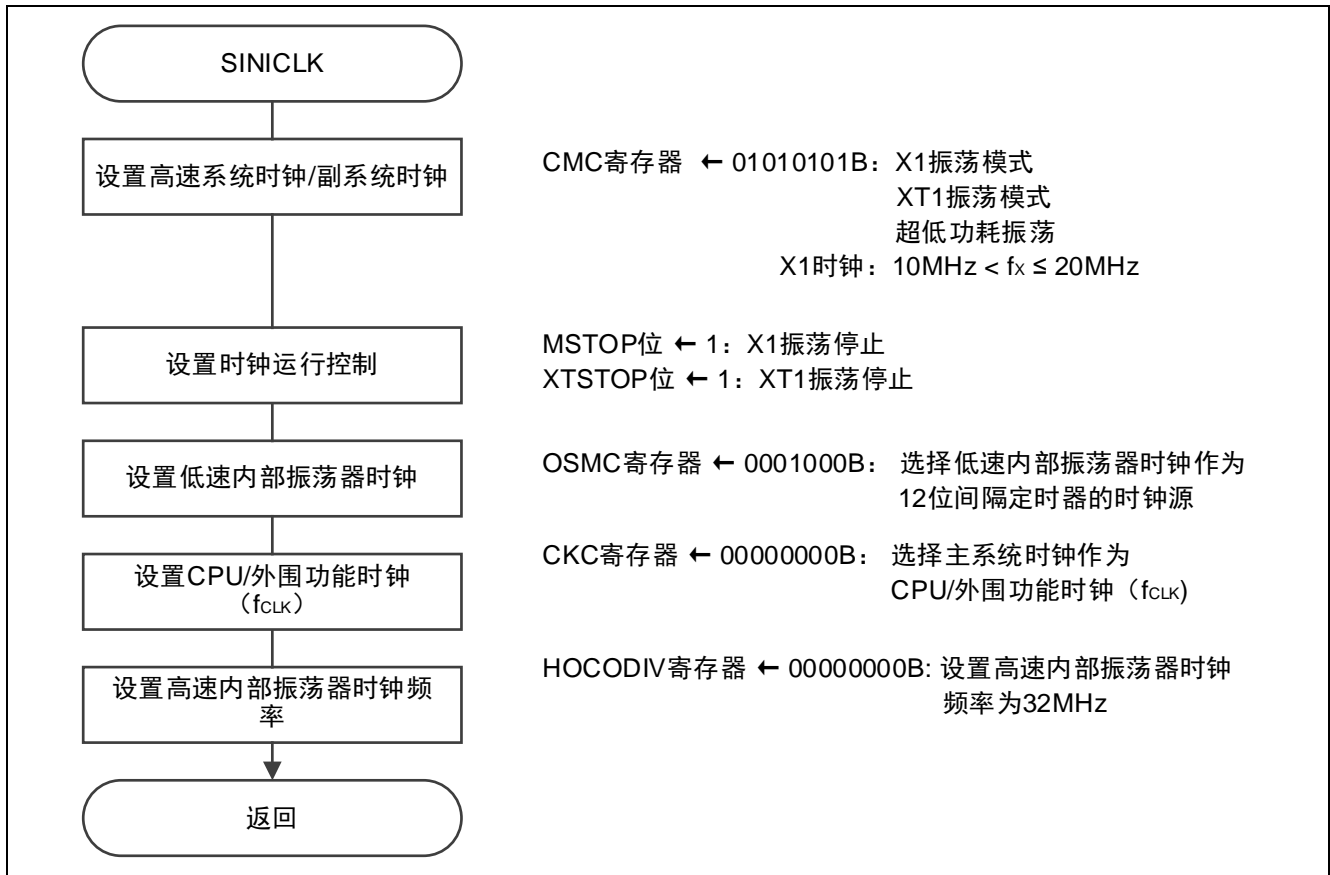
SINICLK

设置高速系统时钟/副系统时钟

CMC寄存器 ← 01010101B：X1振荡模式
XT1振荡模式
超低功耗振荡
X1时钟：10MHz < $f_X$ ≤ 20MHz

设置时钟运行控制

MSTOP位 ← 1：X1振荡停止
XTSTOP位 ← 1：XT1振荡停止

设置低速内部振荡器时钟

OSMC寄存器 ← 0001000B： 选择低速内部振荡器时钟作为12位间隔定时器的时钟源

设置CPU/外围功能时钟（$f_{CLK}$）

CKC寄存器 ← 00000000B： 选择主系统时钟作为CPU/外围功能时钟（$f_{CLK}$)

设置高速内部振荡器时钟频率

HOCODIV寄存器 ← 00000000B: 设置高速内部振荡器时钟频率为32MHz

返回